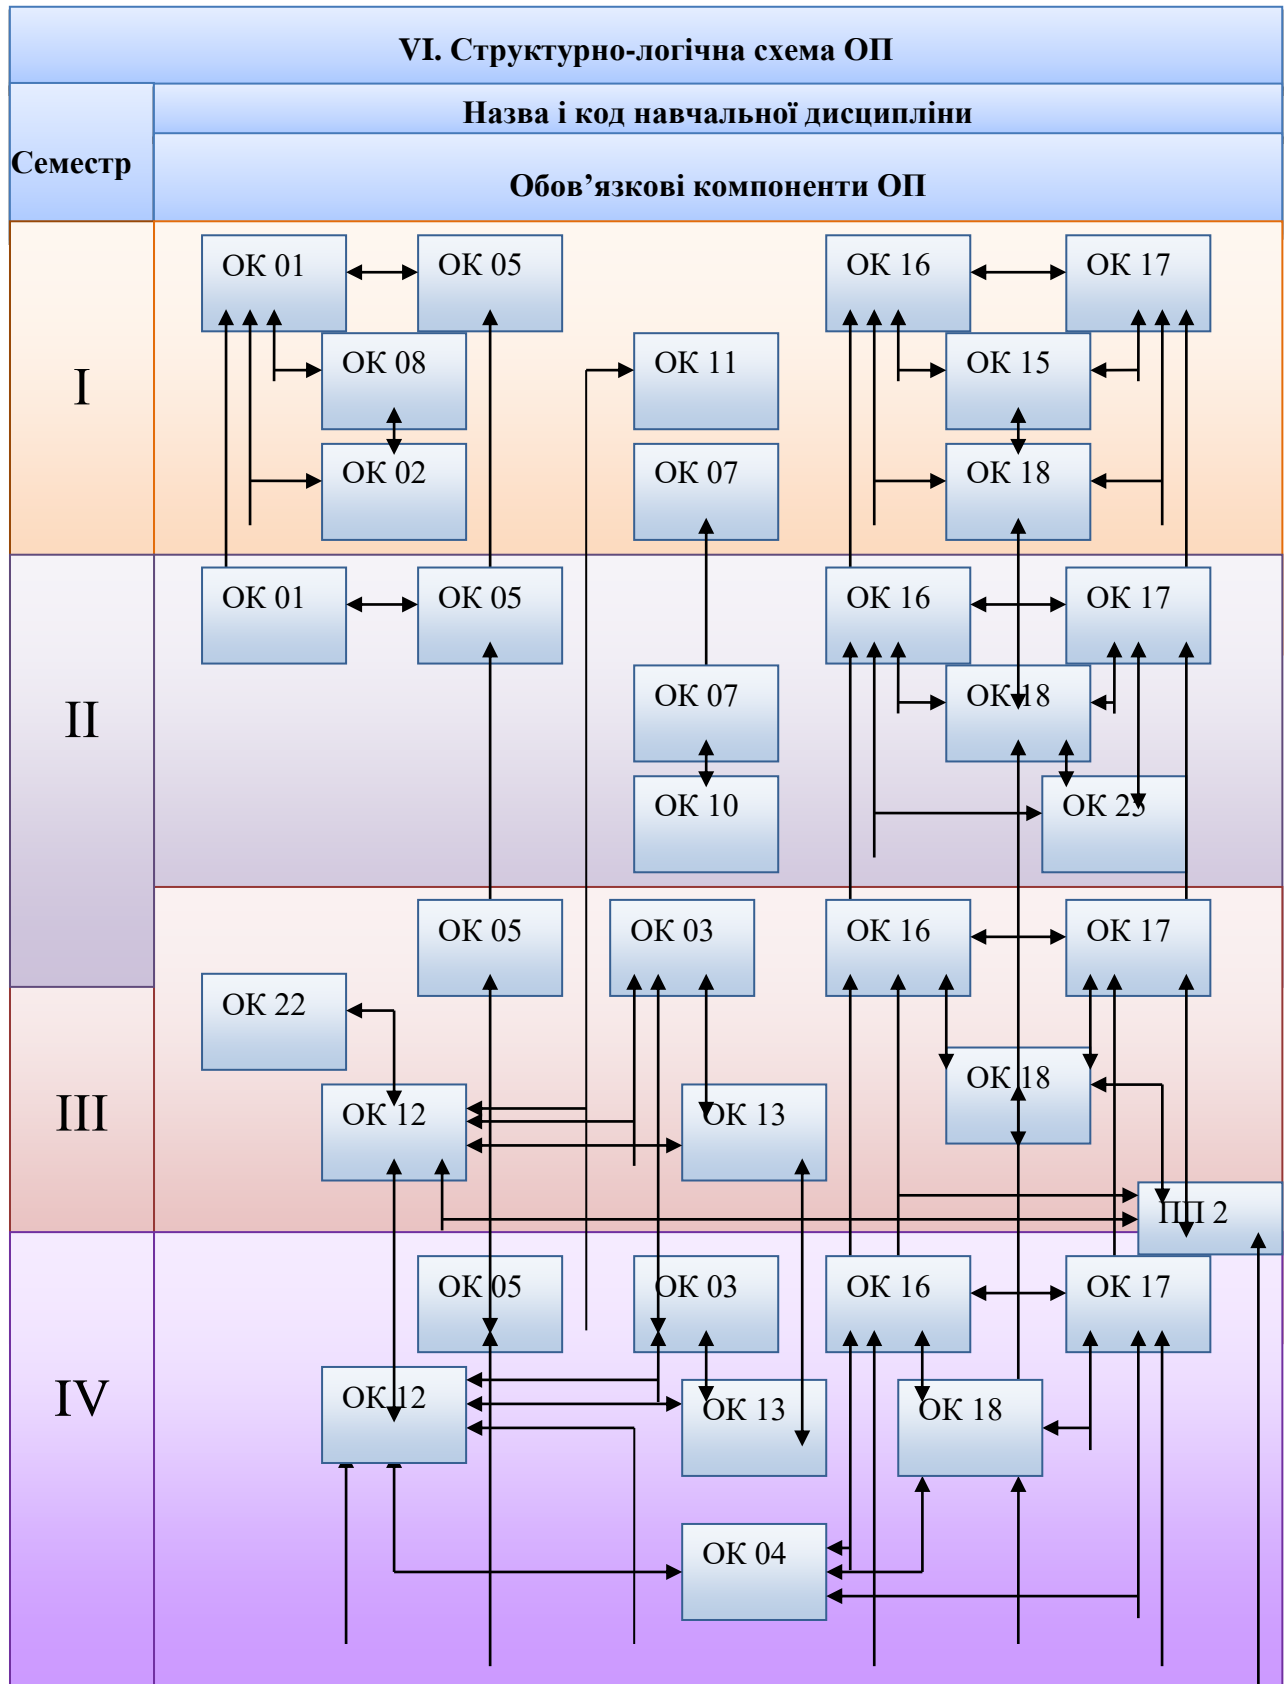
VI. Структурно-логічна схема ОП

| Семестр | Назва і код навчальної дисципліни<br>Обов’язкові компоненти ОП |
|---|---|
| I | ОК 01, ОК 05, ОК 16, ОК 17, ОК 08, ОК 11, ОК 15, ОК 02, ОК 07, ОК 18 |
| II | ОК 01, ОК 05, ОК 16, ОК 17, ОК 07, ОК 18, ОК 10, ОК 23 |
| III | ОК 05, ОК 03, ОК 16, ОК 17, ОК 22, ОК 18, ОК 12, ОК 13, ПП 2 |
| IV | ОК 05, ОК 03, ОК 16, ОК 17, ОК 12, ОК 13, ОК 18, ОК 04 |